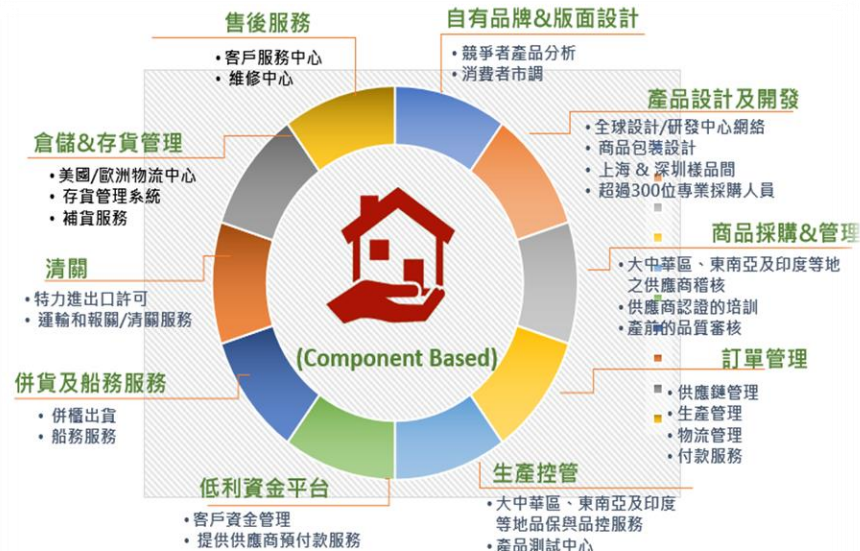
售後服務
• 客戶服務中心
• 維修中心

自有品牌&版面設計
• 競爭者產品分析
• 消費者市調

產品設計及開發
• 全球設計/研發中心網絡
• 商品包裝設計
• 上海 & 深圳樣品間
• 超過300位專業採購人員

倉儲&存貨管理
• 美國/歐洲物流中心
• 存貨管理系統
• 補貨服務

商品採購&管理
• 大中華區、東南亞及印度等地之供應商稽核
• 供應商認證的培訓
• 產前的品質審核

清關
• 特力進出口許可
• 運輸和報關/清關服務

(Component Based)

訂單管理
• 供應鏈管理
• 生產管理
• 物流管理
• 付款服務

併貨及船務服務
• 併櫃出貨
• 船務服務

生產控管
• 大中華區、東南亞及印度等地品保與品控服務
• 產品測試中心

低利資金平台
• 客戶資金管理
• 提供供應商預付款服務